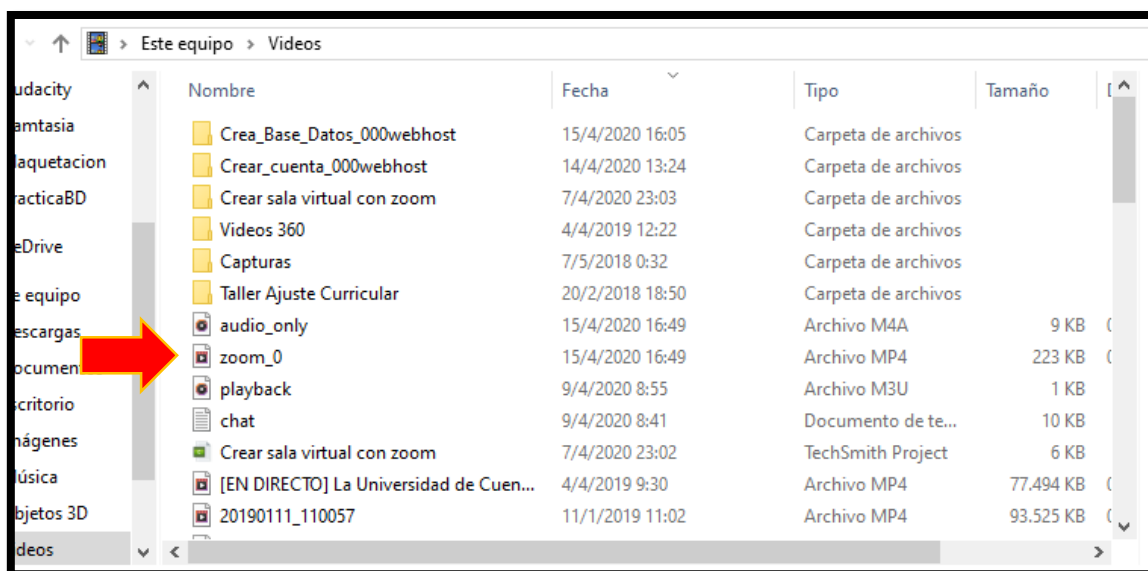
Este equipo > Videos

udacity
amtasia
laquetacion
racticaBD
eDrive
e equipo
escargas
ocumen
scritorio
nágenes
úsica
bjetos 3D
deos

| Nombre | Fecha | Tipo | Tamaño |
|---|---|---|---|
| Crea_Base_Datos_000webhost | 15/4/2020 16:05 | Carpeta de archivos | |
| Crear_cuenta_000webhost | 14/4/2020 13:24 | Carpeta de archivos | |
| Crear sala virtual con zoom | 7/4/2020 23:03 | Carpeta de archivos | |
| Videos 360 | 4/4/2019 12:22 | Carpeta de archivos | |
| Capturas | 7/5/2018 0:32 | Carpeta de archivos | |
| Taller Ajuste Curricular | 20/2/2018 18:50 | Carpeta de archivos | |
| audio_only | 15/4/2020 16:49 | Archivo M4A | 9 KB |
| zoom_0 | 15/4/2020 16:49 | Archivo MP4 | 223 KB |
| playback | 9/4/2020 8:55 | Archivo M3U | 1 KB |
| chat | 9/4/2020 8:41 | Documento de te... | 10 KB |
| Crear sala virtual con zoom | 7/4/2020 23:02 | TechSmith Project | 6 KB |
| [EN DIRECTO] La Universidad de Cuen... | 4/4/2019 9:30 | Archivo MP4 | 77.494 KB |
| 20190111_110057 | 11/1/2019 11:02 | Archivo MP4 | 93.525 KB |